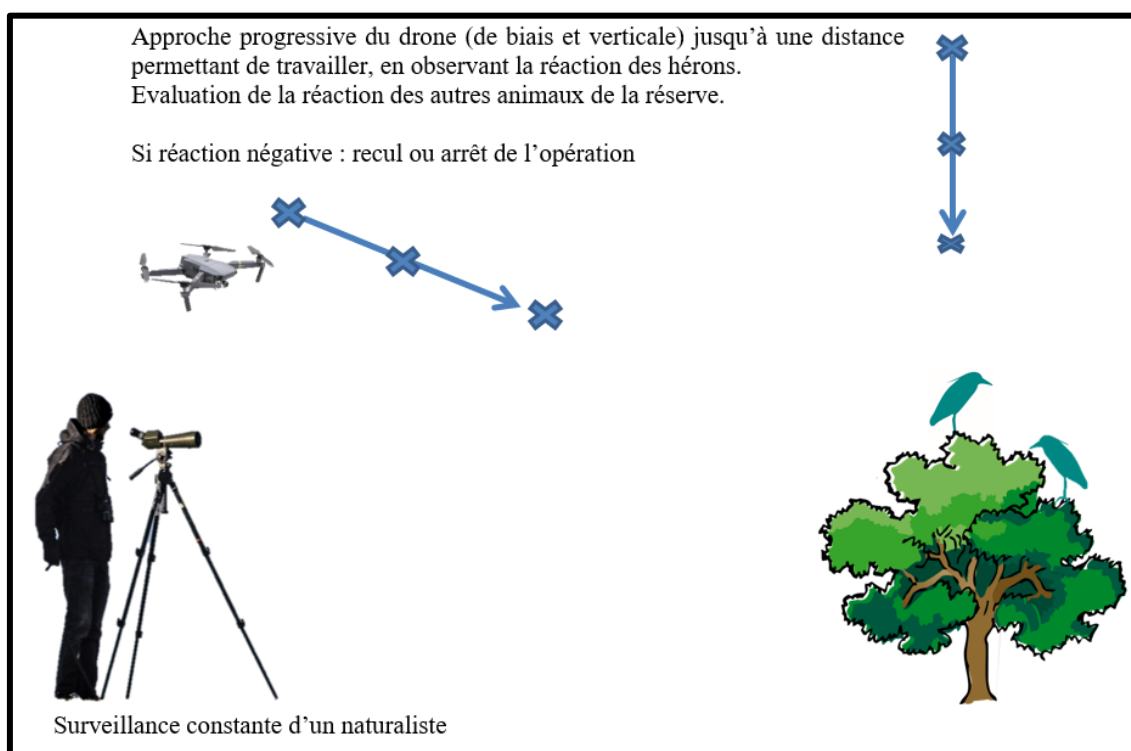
Approche progressive du drone (de biais et verticale) jusqu’à une distance permettant de travailler, en observant la réaction des hérons.
Evaluation de la réaction des autres animaux de la réserve.

Si réaction négative : recul ou arrêt de l’opération

Surveillance constante d’un naturaliste